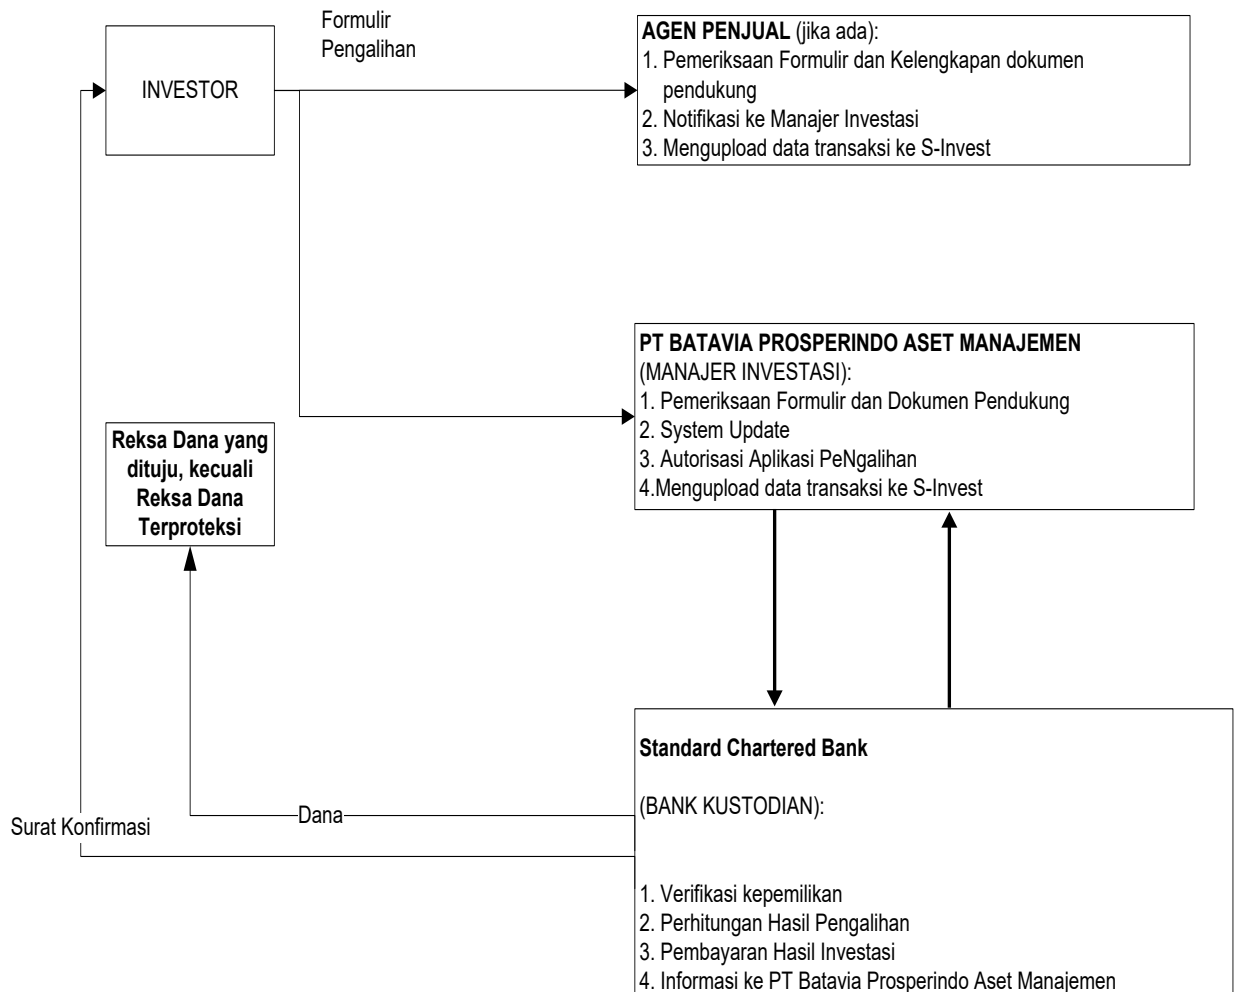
INVESTOR

Formulir Pengalihan

**AGEN PENJUAL** (jika ada):
1. Pemeriksaan Formulir dan Kelengkapan dokumen pendukung
2. Notifikasi ke Manajer Investasi
3. Mengupload data transaksi ke S-Invest

**PT BATAVIA PROSPERINDO ASET MANAJEMEN**
(MANAJER INVESTASI):
1. Pemeriksaan Formulir dan Dokumen Pendukung
2. System Update
3. Autorisasi Aplikasi PeNgalihan
4.Mengupload data transaksi ke S-Invest

**Reksa Dana yang dituju, kecuali Reksa Dana Terproteksi**

**Standard Chartered Bank**

(BANK KUSTODIAN):

1. Verifikasi kepemilikan
2. Perhitungan Hasil Pengalihan
3. Pembayaran Hasil Investasi
4. Informasi ke PT Batavia Prosperindo Aset Manajemen

Dana

Surat Konfirmasi